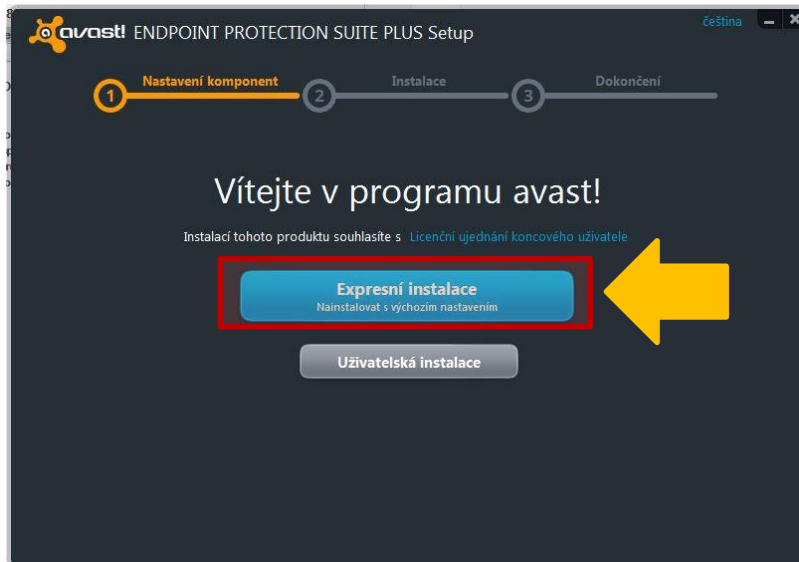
avast! ENDPOINT PROTECTION SUITE PLUS Setup

čeština

1 Nastavení komponent
2 Instalace
3 Dokončení

Vítejte v programu avast!

Instalací tohoto produktu souhlasíte s Licenční ujednání koncového uživatele

Expresní instalace
Nainstalovat s výchozím nastavením

Uživatelská instalace